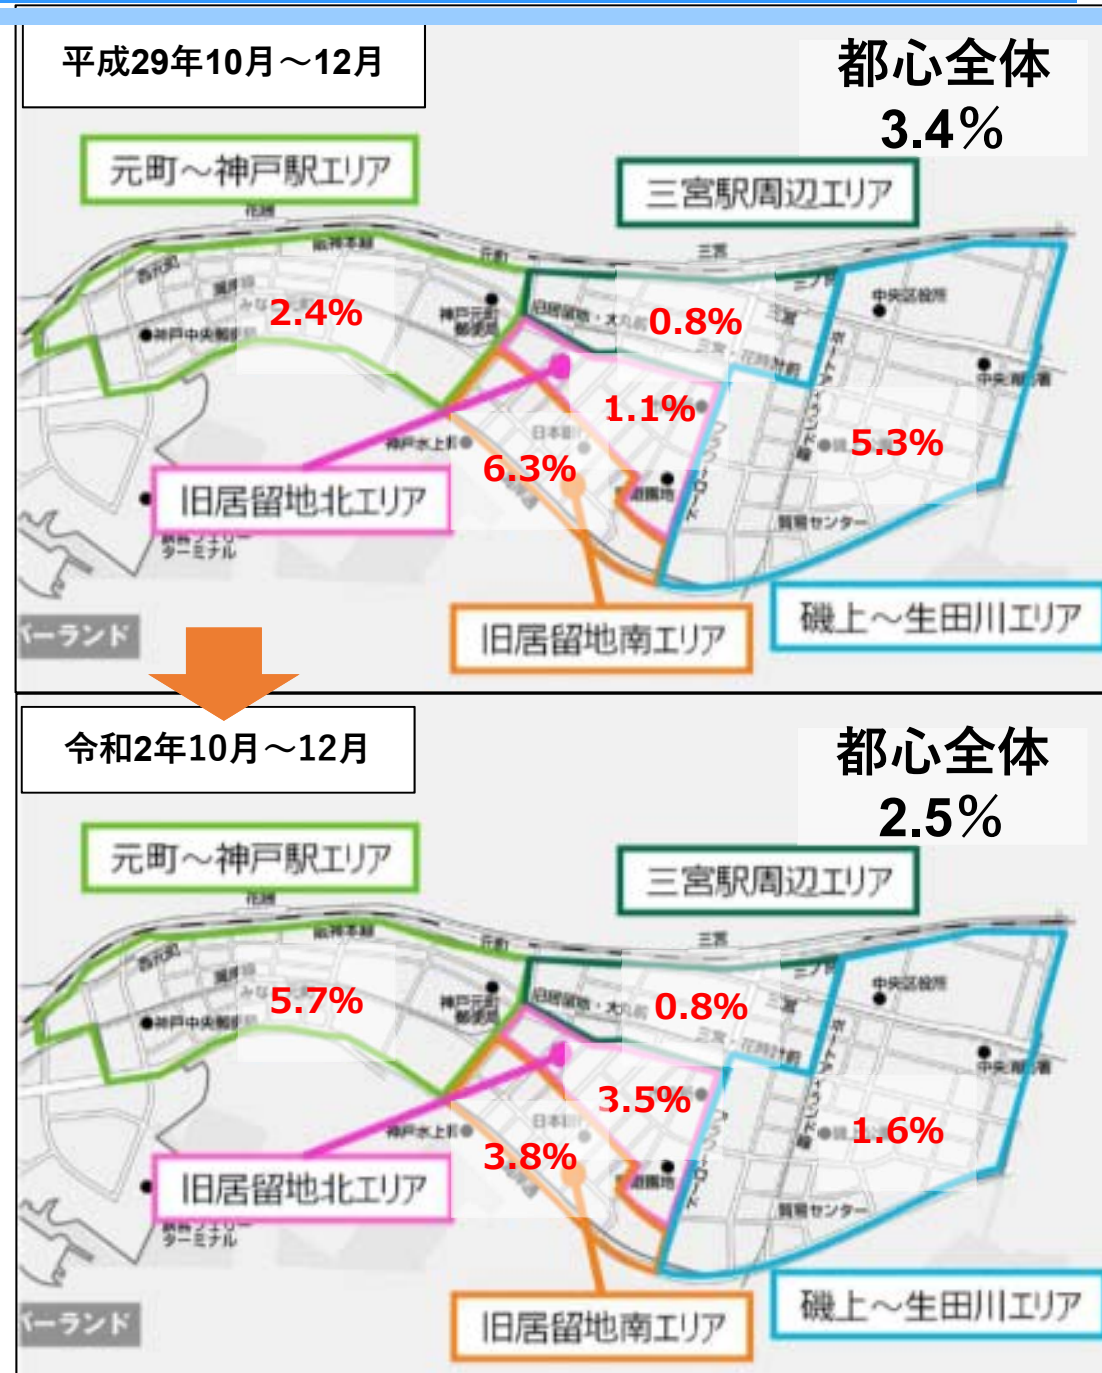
平成29年10月～12月

都心全体
3.4%

元町～神戸駅エリア

三宮駅周辺エリア

2.4%

0.8%

1.1%

5.3%

6.3%

旧居留地北エリア

旧居留地南エリア

磯上～生田川エリア

令和2年10月～12月

都心全体
2.5%

元町～神戸駅エリア

三宮駅周辺エリア

5.7%

0.8%

3.5%

1.6%

3.8%

旧居留地北エリア

旧居留地南エリア

磯上～生田川エリア